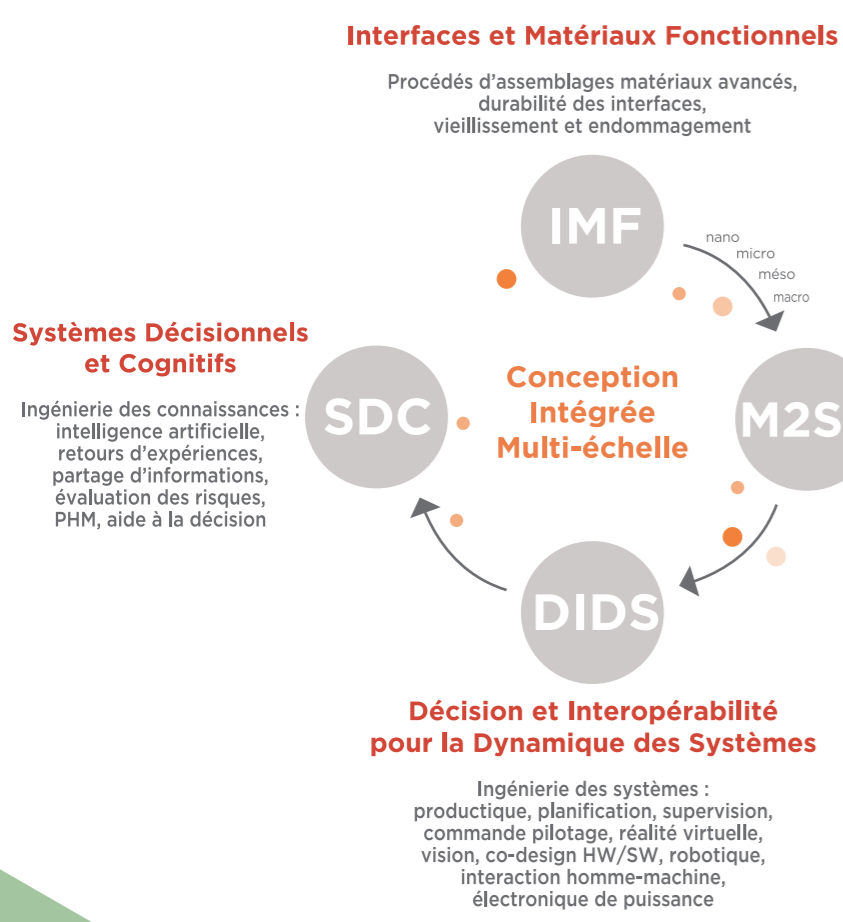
Interfaces et Matériaux Fonctionnels

Procédés d'assemblages matériaux avancés, durabilité des interfaces, vieillissement et endommagement

IMF

nano
micro
méso
macro

Systèmes Décisionnels et Cognitifs

Ingénierie des connaissances : intelligence artificielle, retours d'expériences, partage d'informations, évaluation des risques, PHM, aide à la décision

SDC

Conception Intégrée Multi-échelle

M2S

DIDS

Décision et Interopérabilité pour la Dynamique des Systèmes

Ingénierie des systèmes : productique, planification, supervision, commande pilotage, réalité virtuelle, vision, co-design HW/SW, robotique, interaction homme-machine, électronique de puissance